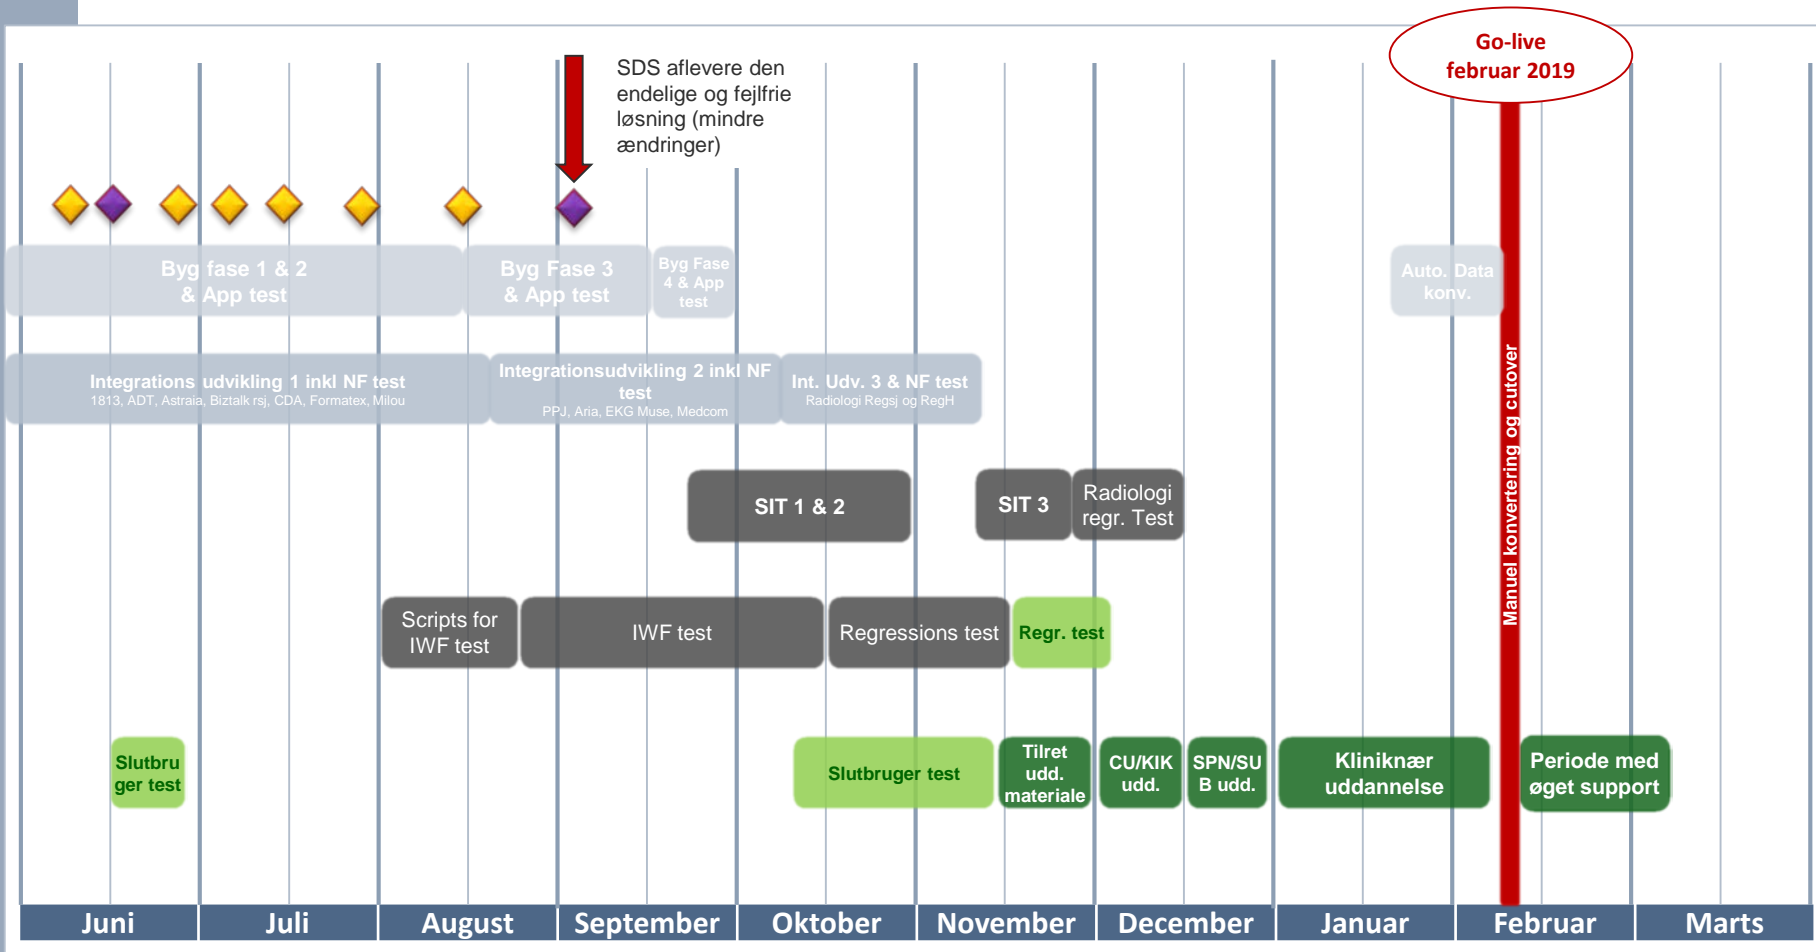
Go-live
februar 2019

SDS aflevere den endelige og fejlfrie løsning (mindre ændringer)

Byg fase 1 & 2
& App test

Byg Fase 3
& App test

Byg Fase 4 & App test

Auto. Data konv.

Integrations udvikling 1 inkl NF test
1813, ADT, Astraia, Biztalk rsj, CDA, Formatex, Milou

Integrationsudvikling 2 inkl NF test
PPJ, Aria, EKG Muse, Medcom

Int. Udv. 3 & NF test
Radiologi Regsj og RegH

Manuel konvertering og cutover

SIT 1 & 2

SIT 3

Radiologi regr. Test

Scripts for IWF test

IWF test

Regressions test

Regr. test

Slutbruger test

Slutbruger test

Tilret udd. materiale

CU/KIK udd.

SPN/SUB udd.

Kliniknær uddannelse

Periode med øget support

Juni | Juli | August | September | Oktober | November | December | Januar | Februar | Marts